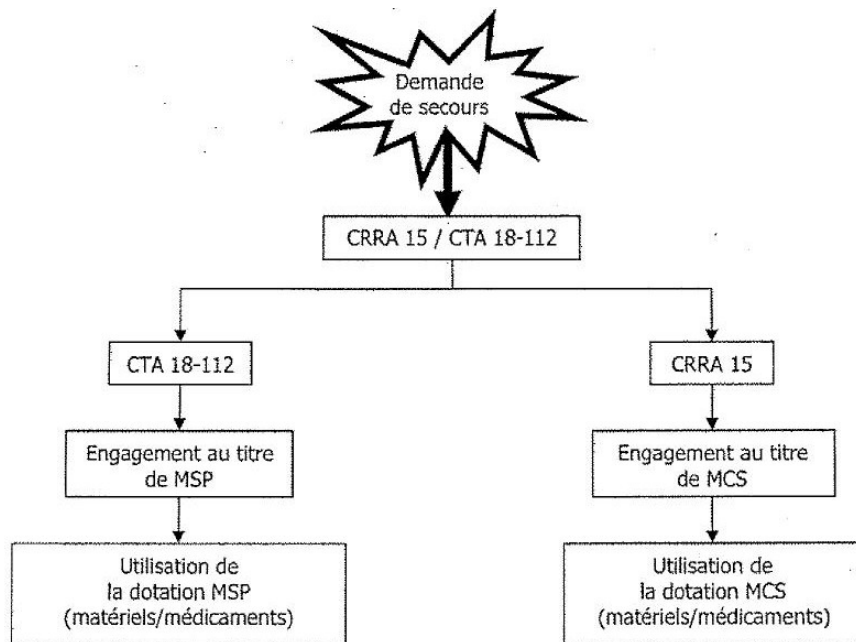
Demande de secours

CRRA 15 / CTA 18-112

CTA 18-112

Engagement au titre de MSP

Utilisation de la dotation MSP (matériels/médicaments)

CRRA 15

Engagement au titre de MCS

Utilisation de la dotation MCS (matériels/médicaments)